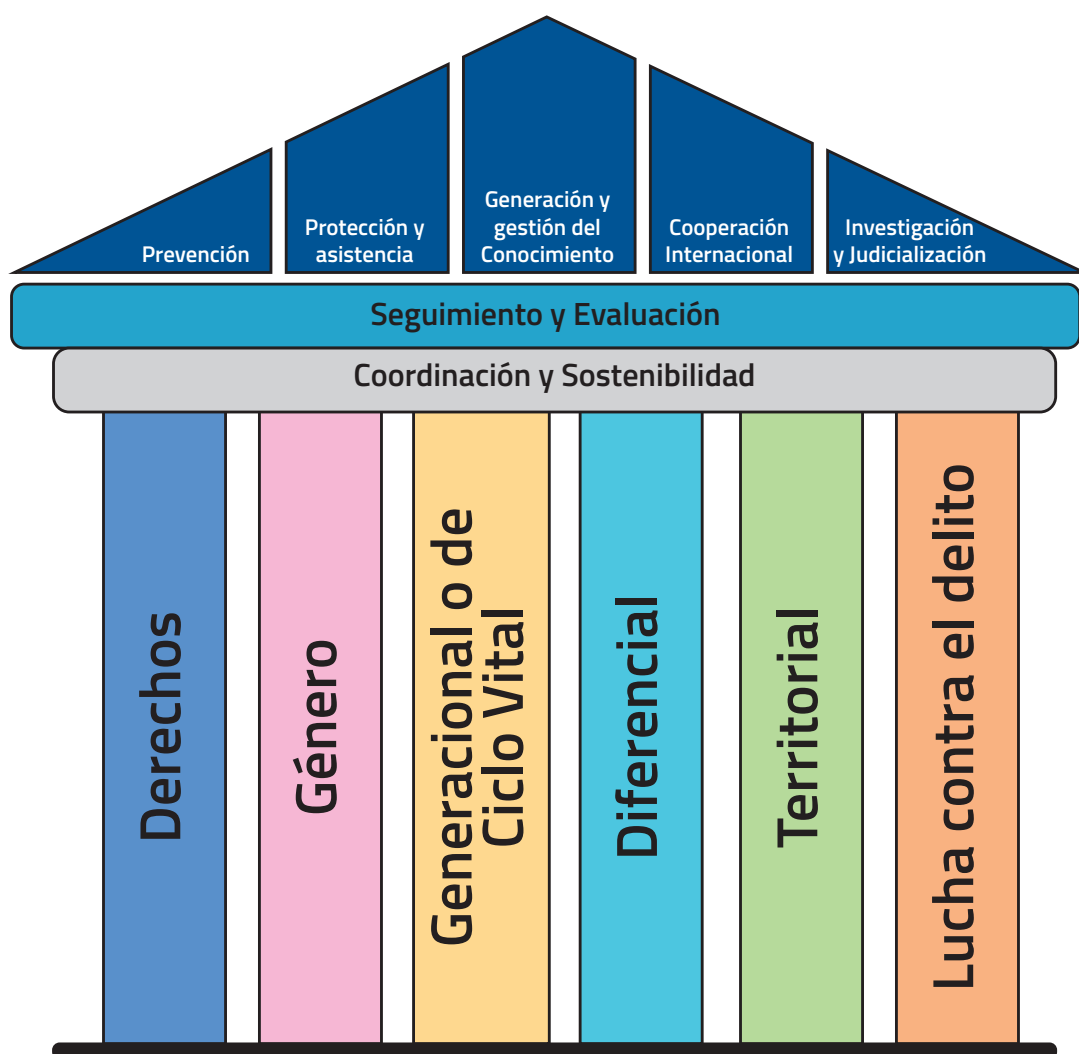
Prevención

Protección y asistencia

Generación y gestión del Conocimiento

Cooperación Internacional

Investigación y Judicialización

Seguimiento y Evaluación

Coordinación y Sostenibilidad

Derechos

Género

Generacional o de Ciclo Vital

Diferencial

Territorial

Lucha contra el delito